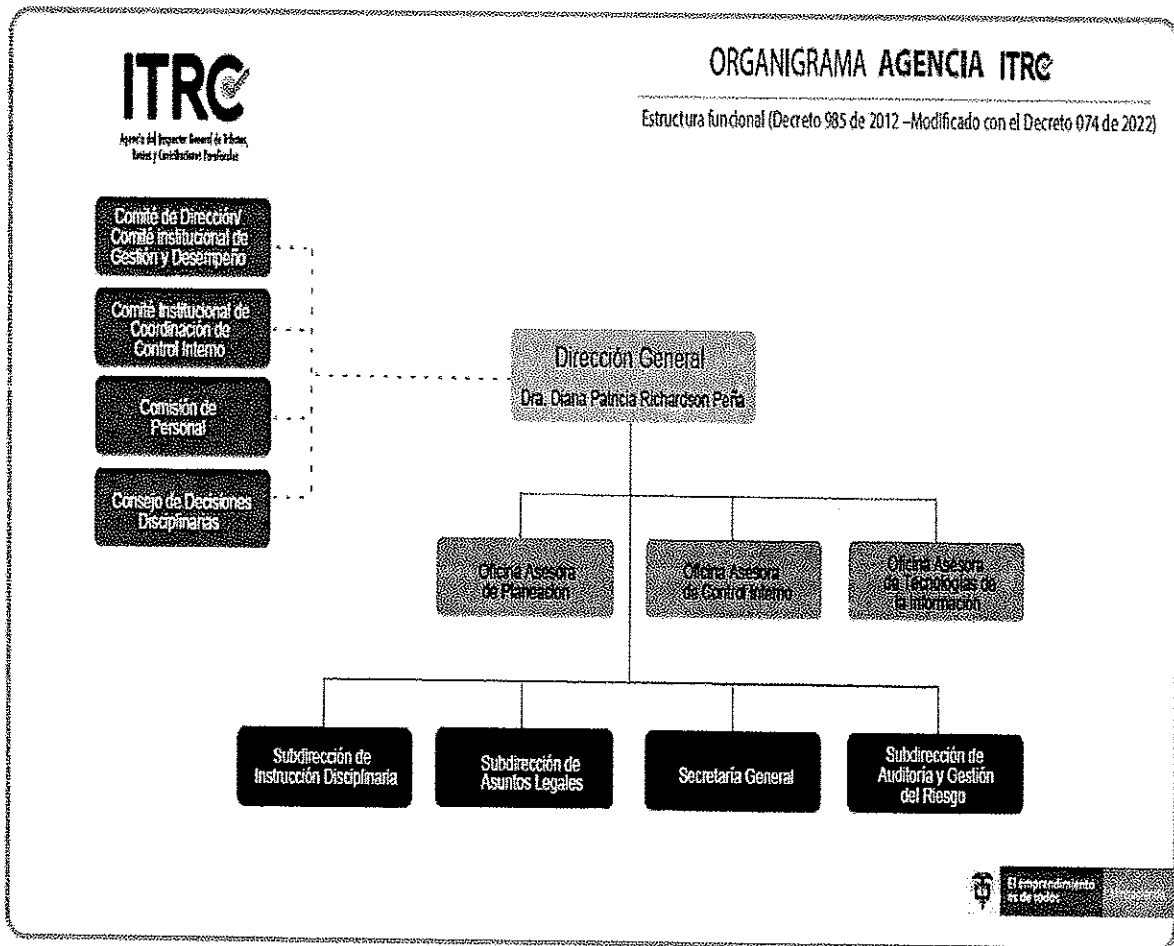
ITRC

Agencia del Inspector General de Tributos, Rentas y Contribuciones Parafiscales

ORGANIGRAMA AGENCIA ITRC

Estructura funcional (Decreto 985 de 2012 –Modificado con el Decreto 074 de 2022)

Comité de Dirección/ Comité Institucional de Gestión y Desempeño

Comité Institucional de Coordinación de Control Interno

Comisión de Personal

Consejo de Decisiones Disciplinarias

Dirección General

Dra. Diana Patricia Richardson Peña

Oficina Asesora de Planeación

Oficina Asesora de Control Interno

Oficina Asesora de Tecnologías de la Información

Subdirección de Instrucción Disciplinaria

Subdirección de Asuntos Legales

Secretaría General

Subdirección de Auditoría y Gestión del Riesgo

El emprendimiento es de todos

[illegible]